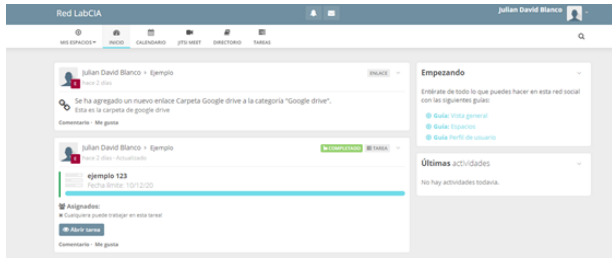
Red LabCIA

Julian David Blanco

MIS ESPACIOS ▾ INICIO CALENDARIO JITSI MEET DIRECTORIO TAREAS

Julian David Blanco › Ejemplo
hace 2 días

ENLACE

Se ha agregado un nuevo enlace Carpeta Google drive a la categoría "Google drive".
Esta es la carpeta de google drive

Comentario · Me gusta

Julian David Blanco › Ejemplo
hace 2 días · Actualizado

COMPLETADO TAREA

ejemplo 123
Fecha límite: 10/12/20

Asignados:
Cualquiera puede trabajar en esta tarea!

Abrir tarea

Comentario · Me gusta

Empezando

Entérate de todo lo que puedes hacer en esta red social con las siguientes guías:

Guía: Visión general
Guía: Espacios
Guía: Perfil de usuario

Últimas actividades

No hay actividades todavía.